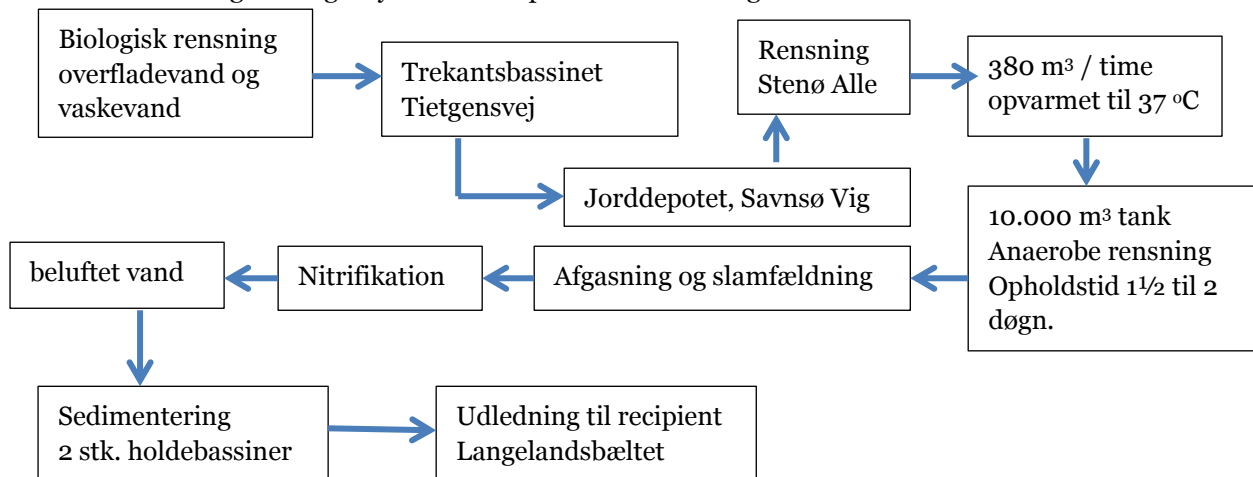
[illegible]

Biologisk rensning overfladevand og vaskevand

Trekantsbassinet Tietgensvej

Jorddepotet, Savnsø Vig

Rensning Stenø Alle

380 m³ / time opvarmet til 37 °C

10.000 m³ tank Anaerobe rensning Opholdstid 1½ til 2 døgn.

Afgasning og slamfældning

Nitrifikation

beluftet vand

Sedimentering 2 stk. holdebassiner

Udledning til recipient Langelandsbæltet